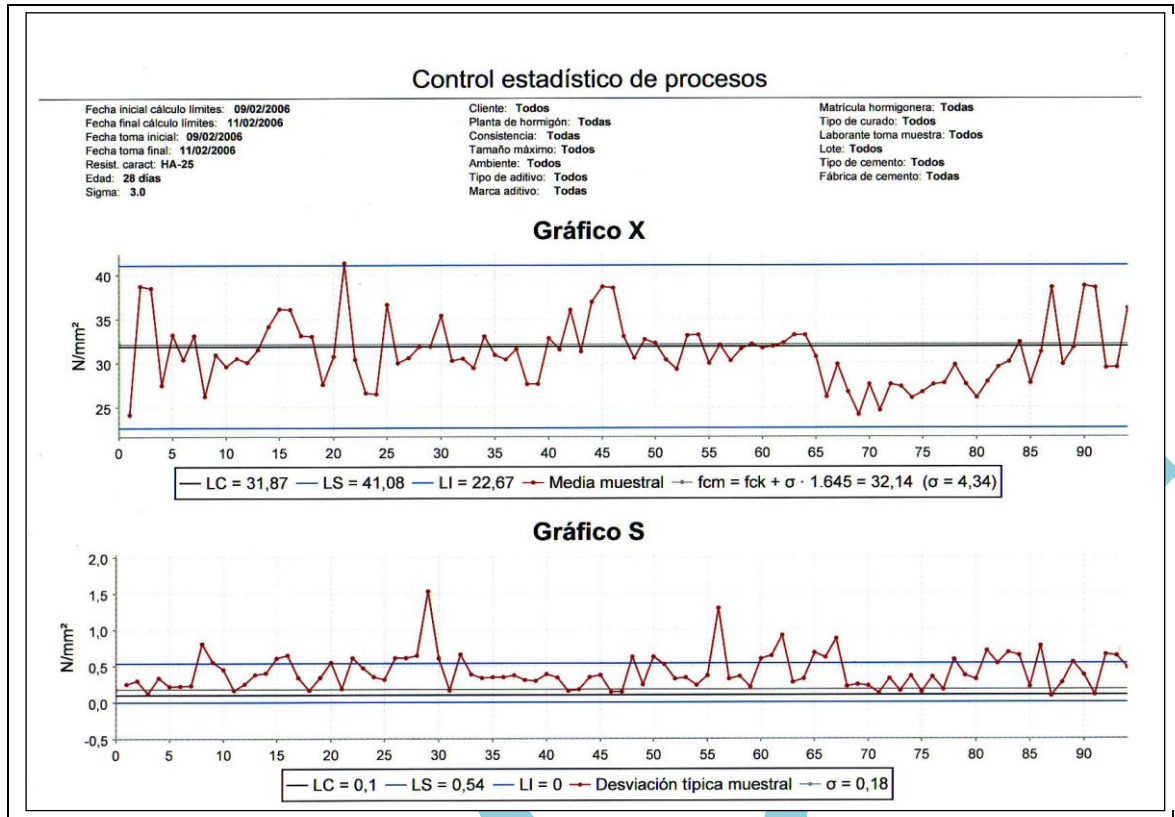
Control estadístico de procesos

Fecha inicial cálculo límites: 09/02/2006
Fecha final cálculo límites: 11/02/2006
Fecha toma inicial: 09/02/2006
Fecha toma final: 11/02/2006
Resist. caract: HA-25
Edad: 28 días
Sigma: 3.0

Cliente: Todos
Planta de hormigón: Todos
Consistencia: Todas
Tamaño máximo: Todos
Ambiente: Todos
Tipo de aditivo: Todos
Marca aditivo: Todas

Matrícula hormigonera: Todas
Tipo de curado: Todos
Laborante toma muestra: Todos
Lote: Todos
Tipo de cemento: Todos
Fábrica de cemento: Todas

Gráfico X

N/mm²

40
35
30
25

1 5 10 15 20 25 30 35 40 45 50 55 60 65 70 75 80 85 90

— LC = 31,87 — LS = 41,08 — LI = 22,67 — Media muestral — fcm = fck + σ · 1.645 = 32,14 (σ = 4,34)

Gráfico S

N/mm²

2,0
1,5
1,0
0,5
0,0
-0,5

0 5 10 15 20 25 30 35 40 45 50 55 60 65 70 75 80 85 90

— LC = 0,1 — LS = 0,54 — LI = 0 — Desviación típica muestral — σ = 0,18